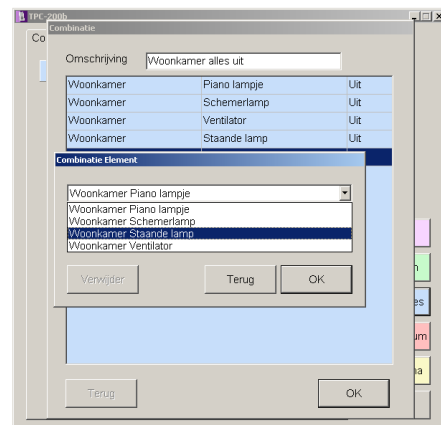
TPC-200b
Combinatie
Co

Omschrijving Woonkamer alles uit

| Woonkamer | Piano lampje | Uit |
|---|---|---|
| Woonkamer | Schemerlamp | Uit |
| Woonkamer | Ventilator | Uit |
| Woonkamer | Staande lamp | Uit |

Combinatie Element

Woonkamer Piano lampje
Woonkamer Piano lampje
Woonkamer Schemerlamp
Woonkamer Staande lamp
Woonkamer Ventilator

Verwijder
Terug
OK

Terug
OK

n
es
um
ia